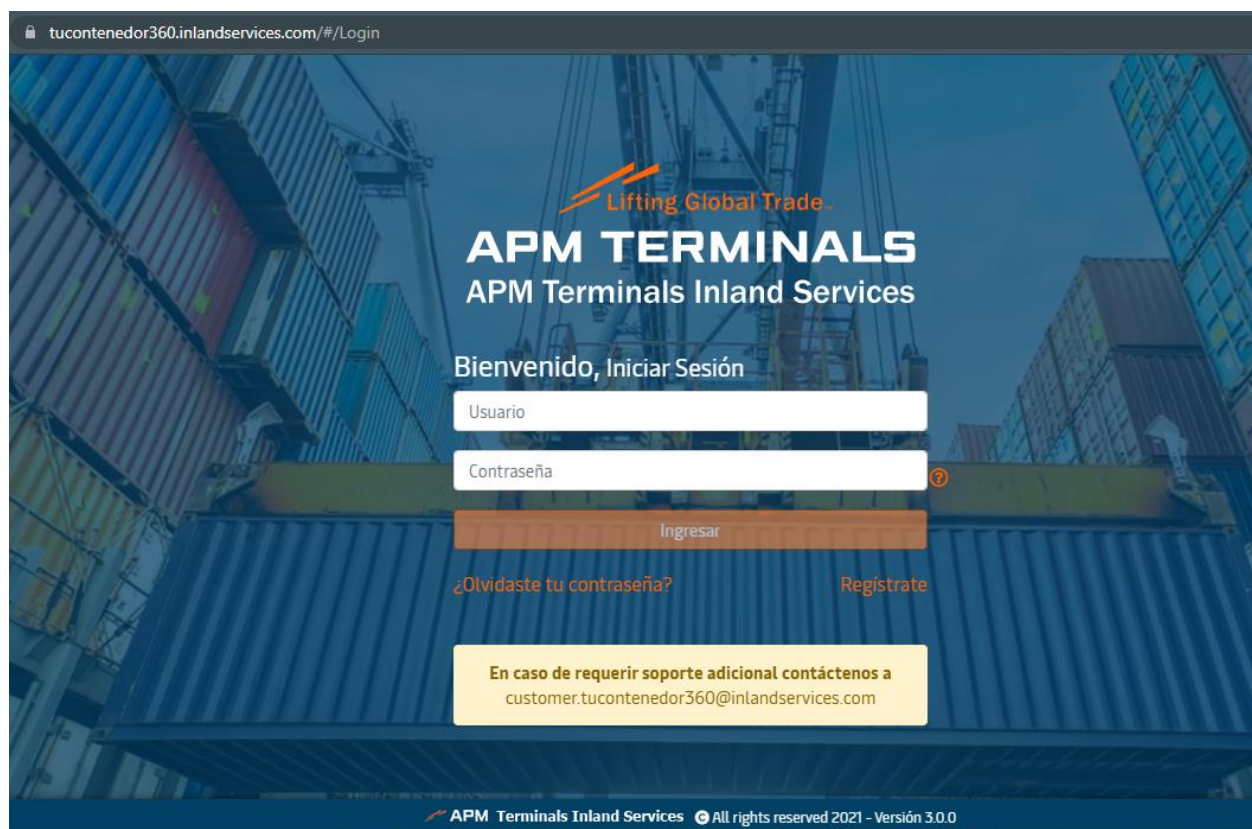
tucontenedor360.inlandservices.com/#/Login

Lifting Global Trade

APM TERMINALS

APM Terminals Inland Services

Bienvenido, Iniciar Sesión

Usuario

Contraseña

Ingresar

¿Olvidaste tu contraseña?

Regístrate

En caso de requerir soporte adicional contáctenos a
customer.tucontenedor360@inlandservices.com

APM Terminals Inland Services © All rights reserved 2021 - Versión 3.0.0